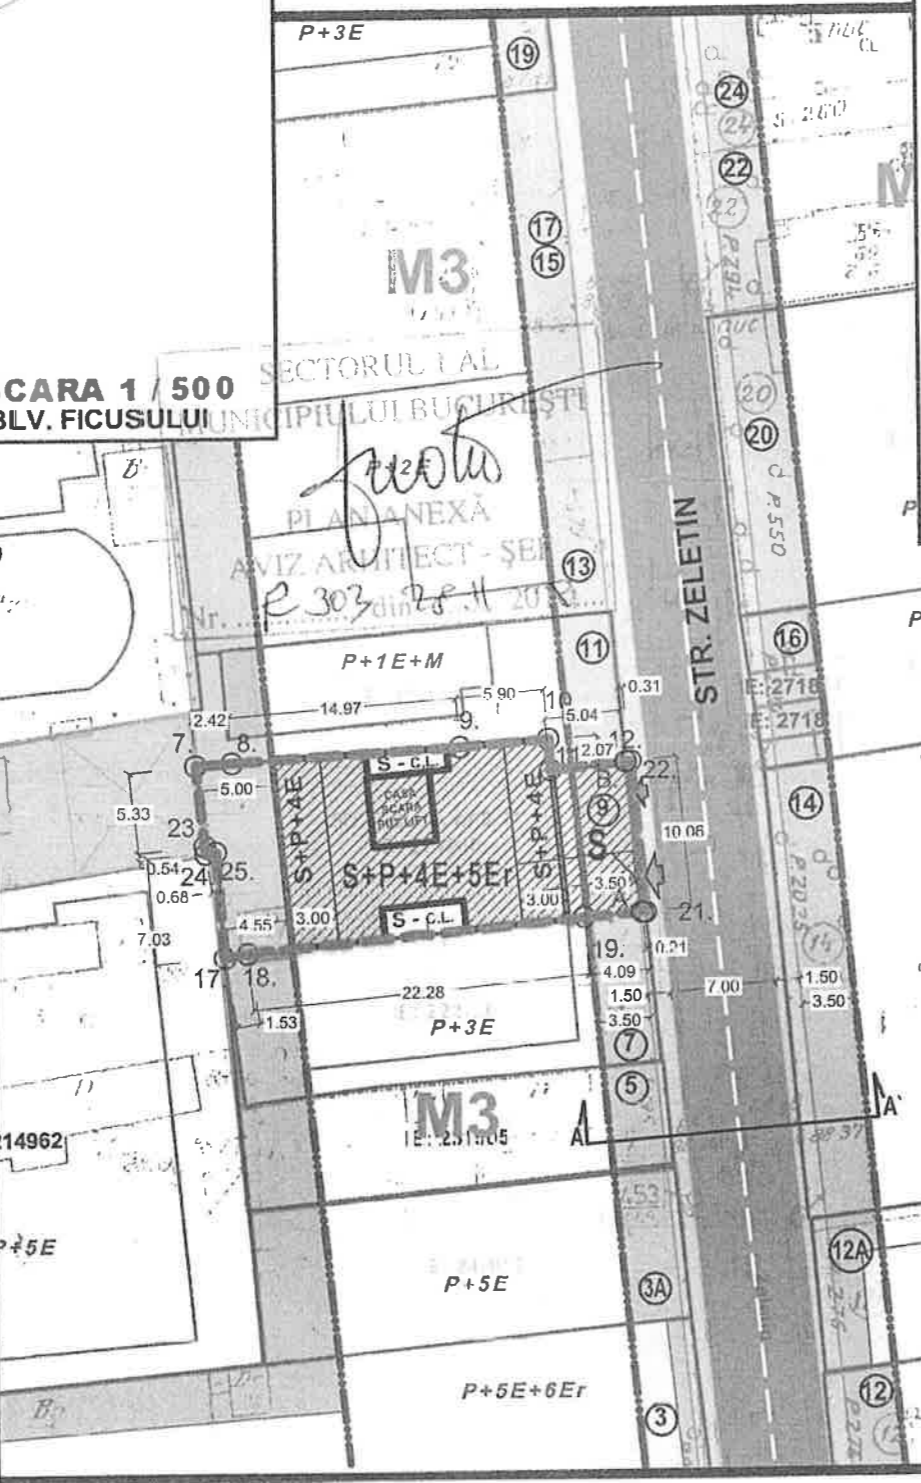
P+3E
19
24
24
S: 260
22
22
M3
17
15
CARA 1 / 500
BLV. FICUSULUI
SECTORUL I AL
MUNICIPIULUI BUCUREŞTI
P+2E
PLAN ANEXĂ
AVIZ ARHITECT - ŞEF
Nr. 303 din 28.11 2012
20
20
P.550
13
STR. ZELETIN
11
16
P+1E+M
E: 2718
E: 2718
0.31
5.90
10
2.42
14.97
9.
5.04
7.
8.
11
2.07
12.
22.
S - C.L.
CASA SCARA PUT LIFT
S+P+4E
S+P+4E
9
B
5.00
14
5.33
10.06
23
S+P+4E+5Er
0.54
24
25.
3.50
0.68
7.03
4.55
3.00
S - C.L.
3.00
21.
19.
0.21
17
18.
4.09
1.50
7.00
1.50
3.50
22.28
1.53
3.50
P+3E
7
5
M3
A
A'
214962
E: 231905
P+5E
12A
3A
P+5E
P+5E+6Er
3
12